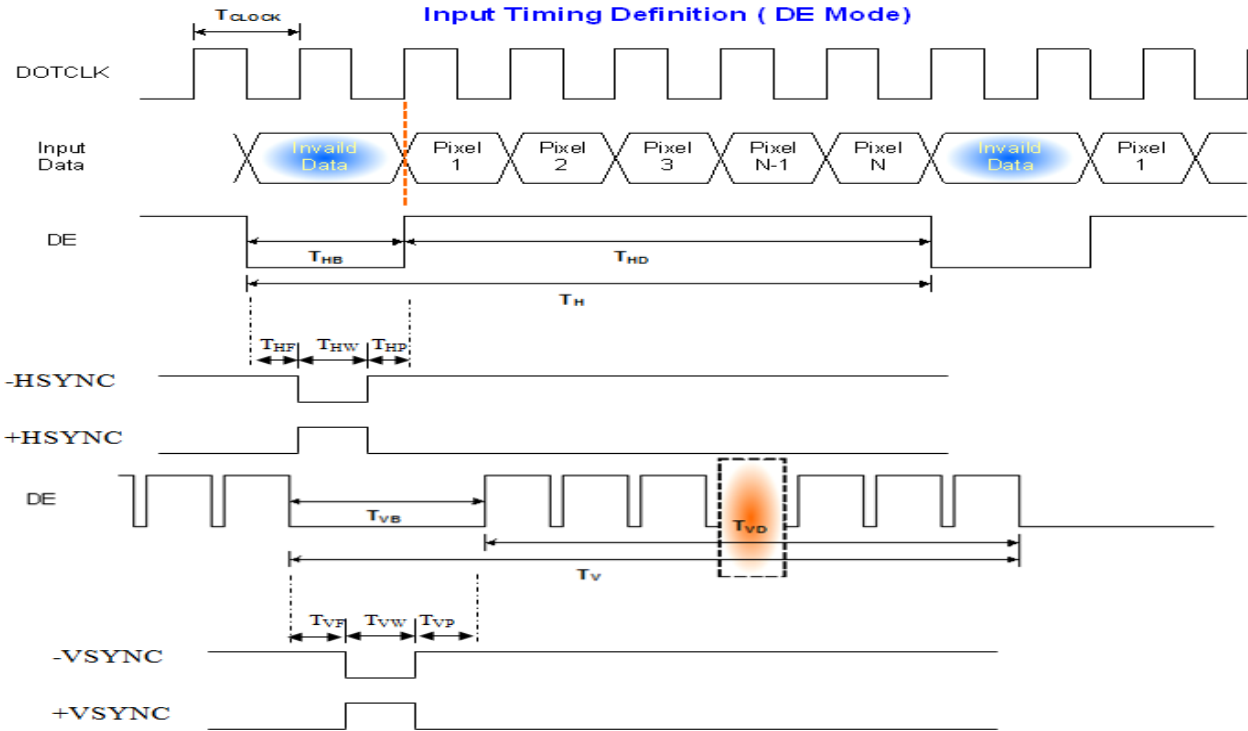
$T_{CLOCK}$

Input Timing Definition ( DE Mode)

DOTCLK

Input Data

Invaild Data

Pixel 1

Pixel 2

Pixel 3

Pixel N-1

Pixel N

Invaild Data

Pixel 1

DE

$T_{HB}$

$T_{HD}$

$T_{H}$

$T_{HF}$ $T_{HW}$ $T_{HP}$

-HSYNC

+HSYNC

DE

$T_{VB}$

$T_{VD}$

$T_{V}$

$T_{VF}$ $T_{VW}$ $T_{VP}$

-VSYNC

+VSYNC